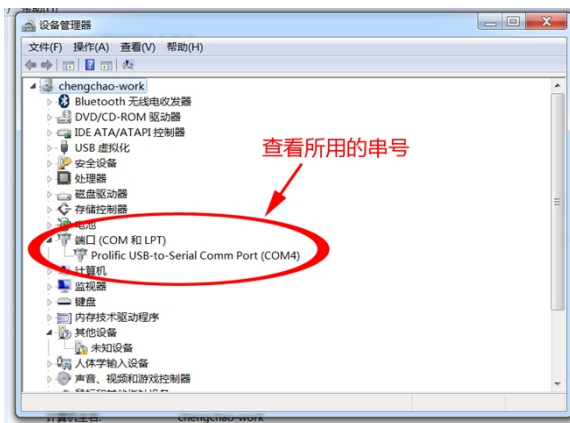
设备管理器

文件(F) 操作(A) 查看(V) 帮助(H)

chengchao-work
Bluetooth 无线电收发器
DVD/CD-ROM 驱动器
IDE ATA/ATAPI 控制器
USB 虚拟化
安全设备
处理器
磁盘驱动器
存储控制器
电池
端口 (COM 和 LPT)
Prolific USB-to-Serial Comm Port (COM4)
计算机
监视器
键盘
内存技术驱动程序
其他设备
未知设备
人体学输入设备
声音、视频和游戏控制器

查看所用的串号

chengchao-work